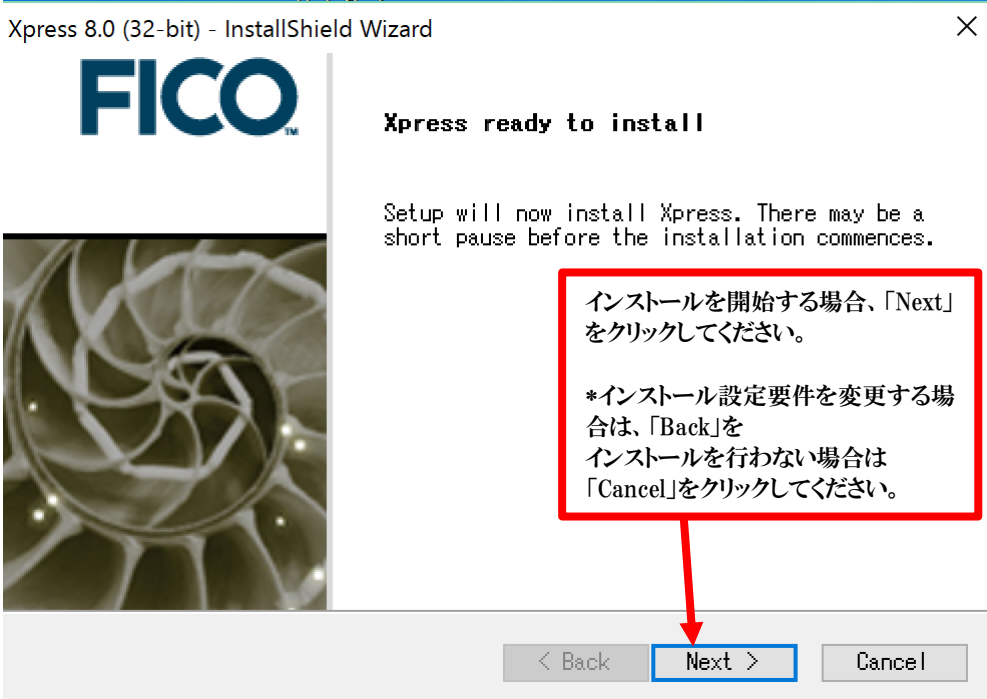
Xpress 8.0 (32-bit) - InstallShield Wizard

FICO™

Xpress ready to install

Setup will now install Xpress. There may be a short pause before the installation commences.

インストールを開始する場合、「Next」をクリックしてください。

*インストール設定要件を変更する場合は、「Back」を
インストールを行わない場合は
「Cancel」をクリックしてください。

< Back
Next >
Cancel